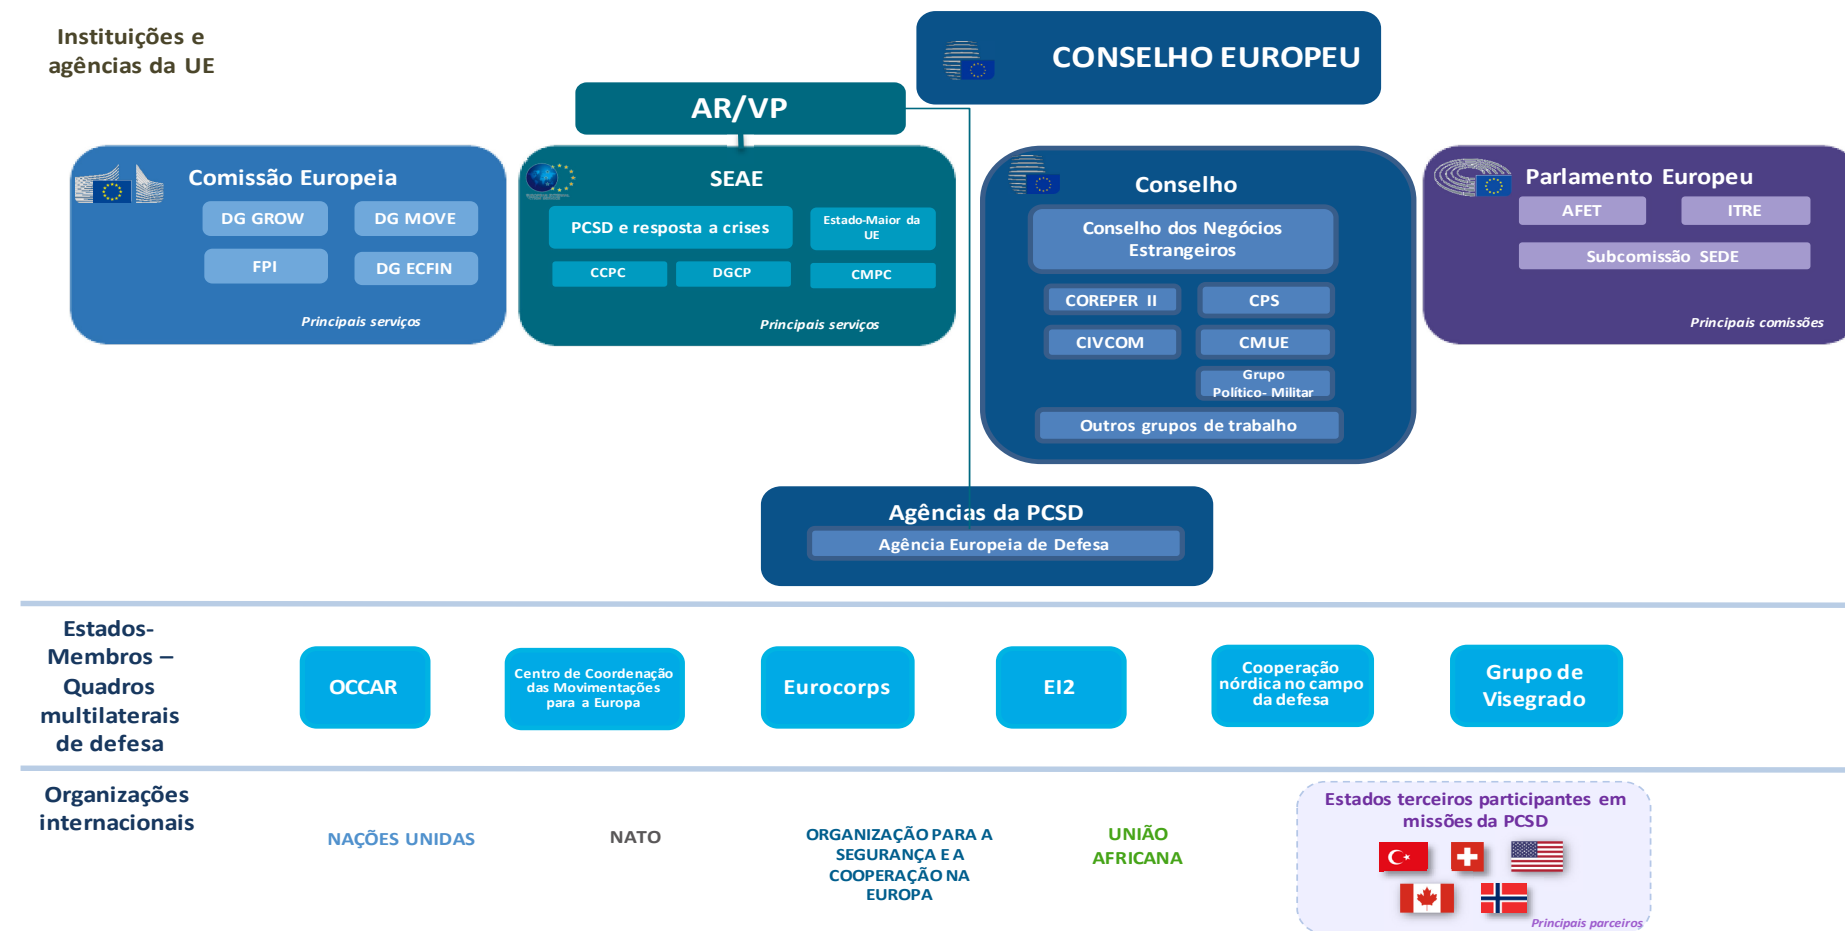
Instituições e agências da UE

CONSELHO EUROPEU

AR/VP

Comissão Europeia

DG GROW

DG MOVE

FPI

DG ECFIN

Principais serviços

SEAE

PCSD e resposta a crises

Estado-Maior da UE

CCPC

DGCP

CMPC

Principais serviços

Conselho

Conselho dos Negócios Estrangeiros

COREPER II

CPS

CIVCOM

CMUE

Grupo Político- Militar

Outros grupos de trabalho

Parlamento Europeu

AFET

ITRE

Subcomissão SEDE

Principais comissões

Agências da PCSD

Agência Europeia de Defesa

Estados-Membros – Quadros multilaterais de defesa

OCCAR

Centro de Coordenação das Movimentações para a Europa

Eurocorps

EI2

Cooperação nórdica no campo da defesa

Grupo de Visegrado

Organizações internacionais

NAÇÕES UNIDAS

NATO

ORGANIZAÇÃO PARA A SEGURANÇA E A COOPERAÇÃO NA EUROPA

UNIÃO AFRICANA

Estados terceiros participantes em missões da PCSD

Principais parceiros